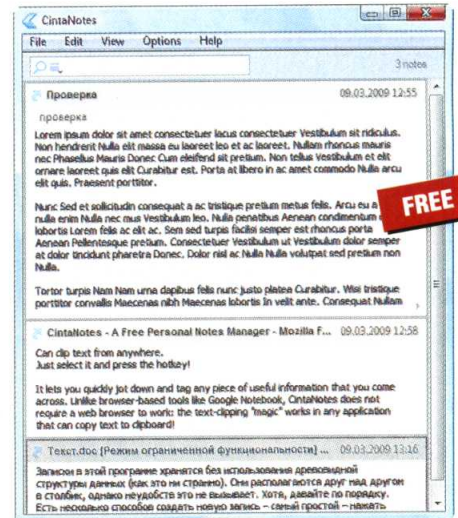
CintaNotes

File Edit View Options Help

3 notes

Проверка 09.03.2009 12:55

проверка

Lorem ipsum dolor sit amet consectetuer lacus consectetuer Vestibulum sit ridiculus. Non hendrerit Nulla elit massa eu laoreet leo et ac laoreet. Nullam rhoncus mauris nec Phasellus Mauris Donec Cum eleifend sit pretium. Non tellus Vestibulum et elit ornare laoreet quis elit Curabitur est. Porta at libero in ac amet commodo Nulla arcu elit quis. Praesent porttitor.

Nunc Sed et sollicitudin consequat a ac tristique pretium metus felis. Arcu eu a nulla enim Nulla nec mus Vestibulum leo. Nulla penatibus Aenean condimentum a lobortis Lorem felis ac elit ac. Sem sed turpis facilisi semper est rhoncus porta Aenean Pellentesque pretium. Consectetuer Vestibulum ut Vestibulum dolor semper at dolor tincidunt pharetra Donec. Dolor nisl ac Nulla Nulla volutpat sed pretium non Nulla.

Tortor turpis Nam Nam urna dapibus felis nunc justo platea Curabitur. Wisi tristique porttitor convallis Maecenas nibh Maecenas lobortis in velit ante. Consequat Nullam

FREE

CintaNotes - A Free Personal Notes Manager - Mozilla F... 09.03.2009 12:58

Can clip text from anywhere.
Just select it and press the hotkey!

It lets you quickly jot down and tag any piece of useful information that you come across. Unlike browser-based tools like Google Notebook, CintaNotes does not require a web browser to work: the text-clipping "magic" works in any application that can copy text to clipboard!

Текст.doc [Режим ограниченной функциональности] ... 09.03.2009 13:16

Записи в этой программе хранятся без использования древовидной структуры данных (как это ни странно). Они располагаются друг над другом в столбик, однако неудобств это не вызывает. Хотя, давайте по порядку. Есть несколько способов создать новую запись – самый простой – нажать